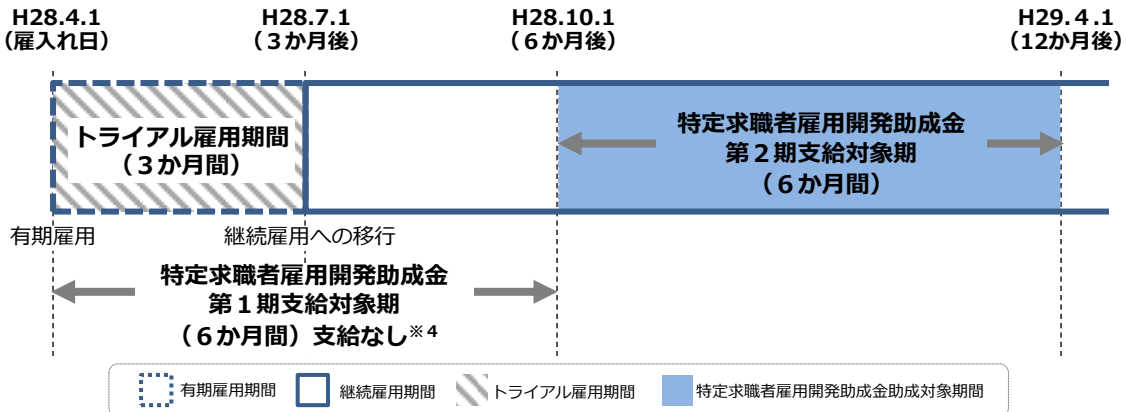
H28.4.1
（雇入れ日）

H28.7.1
（３か月後）

H28.10.1
（６か月後）

H29.４.1
（12か月後）

トライアル雇用期間
（３か月間）

特定求職者雇用開発助成金
第２期支給対象期
（６か月間）

有期雇用

継続雇用への移行

特定求職者雇用開発助成金
第１期支給対象期
（６か月間）支給なし※４

有期雇用期間　継続雇用期間　トライアル雇用期間　特定求職者雇用開発助成金助成対象期間